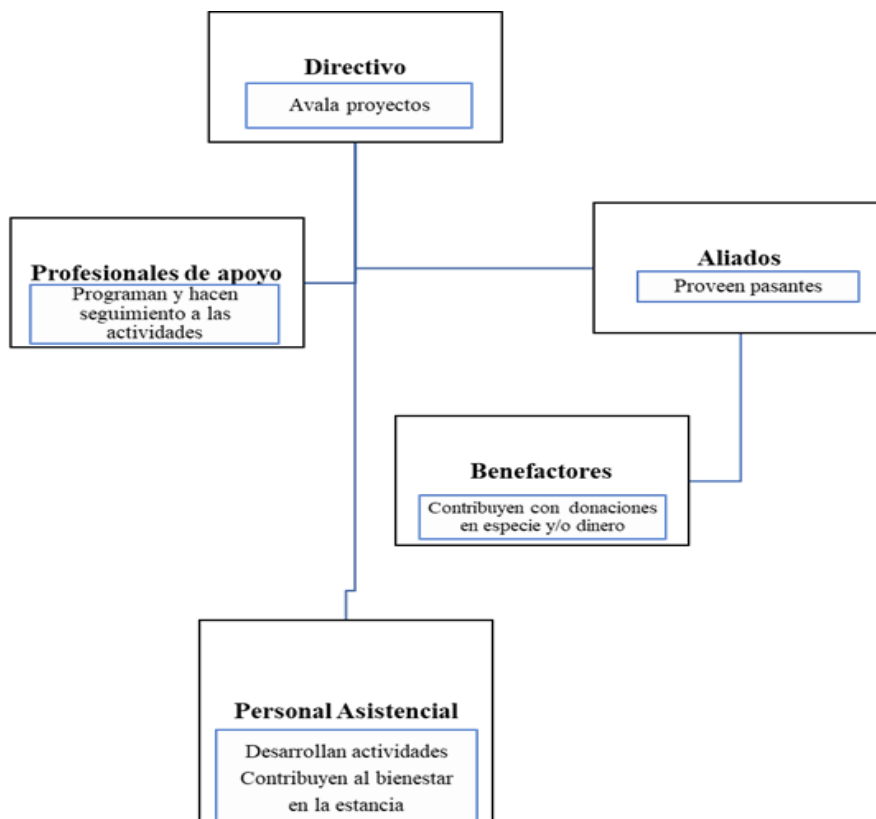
Directivo

Avala proyectos

Profesionales de apoyo

Programan y hacen seguimiento a las actividades

Aliados

Proveen pasantes

Benefactores

Contribuyen con donaciones en especie y/o dinero

Personal Asistencial

Desarrollan actividades
Contribuyen al bienestar en la estancia